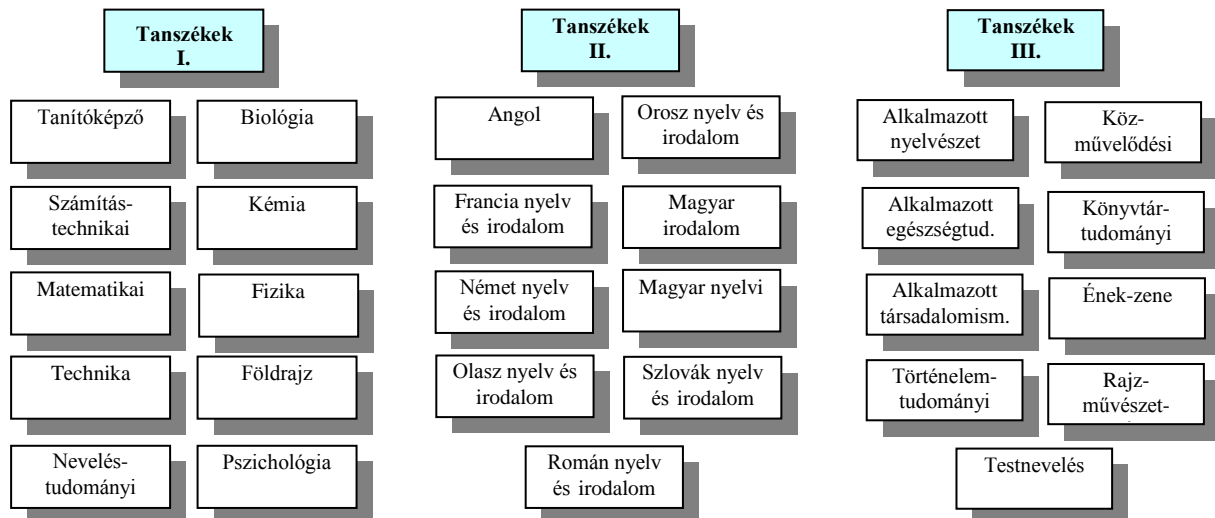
Tanszékek I.

Tanítóképző

Biológia

Számítástechnikai

Kémia

Matematikai

Fizika

Technika

Földrajz

Neveléstudományi

Pszichológia

Tanszékek II.

Angol

Orosz nyelv és irodalom

Francia nyelv és irodalom

Magyar irodalom

Német nyelv és irodalom

Magyar nyelvi

Olasz nyelv és irodalom

Szlovák nyelv és irodalom

Román nyelv és irodalom

Tanszékek III.

Alkalmazott nyelvészet

Közművelődési

Alkalmazott egészségtud.

Könyvtártudományi

Alkalmazott társadalomism.

Ének-zene

Történelemtudományi

Rajzművészet-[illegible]

Testnevelés